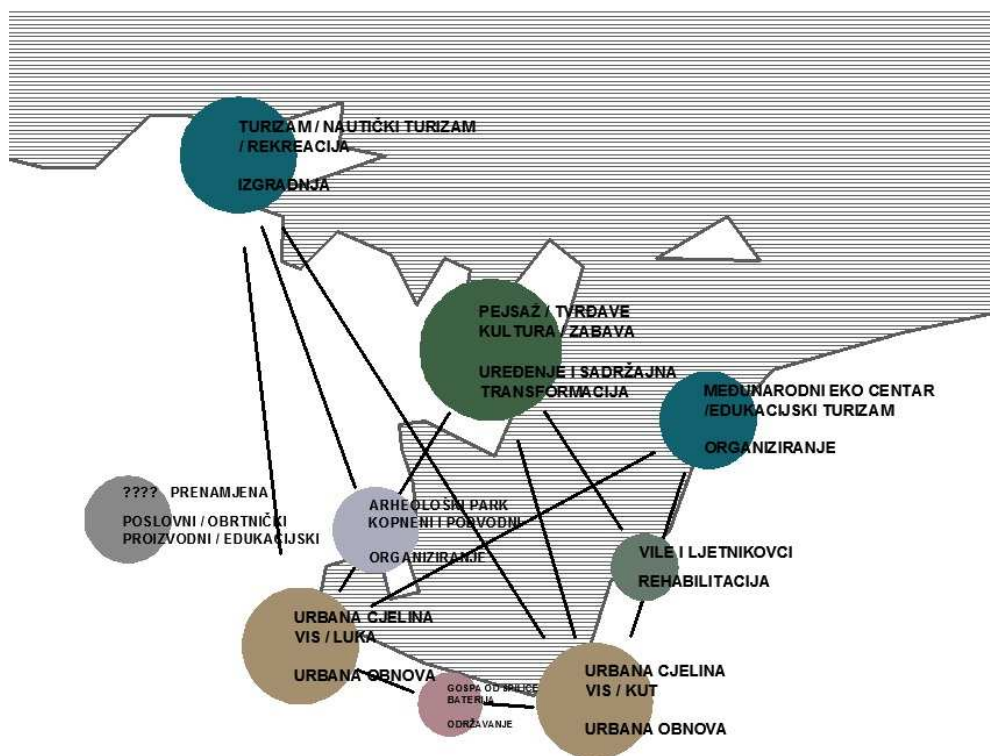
TURIZAM / NAUTIČKI TURIZAM / REKREACIJA

IZGRADNJA

PEJSAŽ / TVRĐAVE KULTURA / ZABAVA

UREĐENJE I SADRŽAJNA TRANSFORMACIJA

MEĐUNARODNI EKO CENTAR /EDUKACIJSKI TURIZAM

ORGANIZIRANJE

???? PRENAMJENA

POSLOVNI / OBRTNIČKI PROIZVODNI / EDUKACIJSKI

ARHEOLOŠKI PARK KOPNENI I PODVODNI

ORGANIZIRANJE

VILE I LJETNIKOVCI

REHABILITACIJA

URBANA CJELINA VIS / LUKA

URBANA OBNOVA

GOSPA OD SPILICE BATERIJA

ODRŽAVANJE

URBANA CJELINA VIS / KUT

URBANA OBNOVA